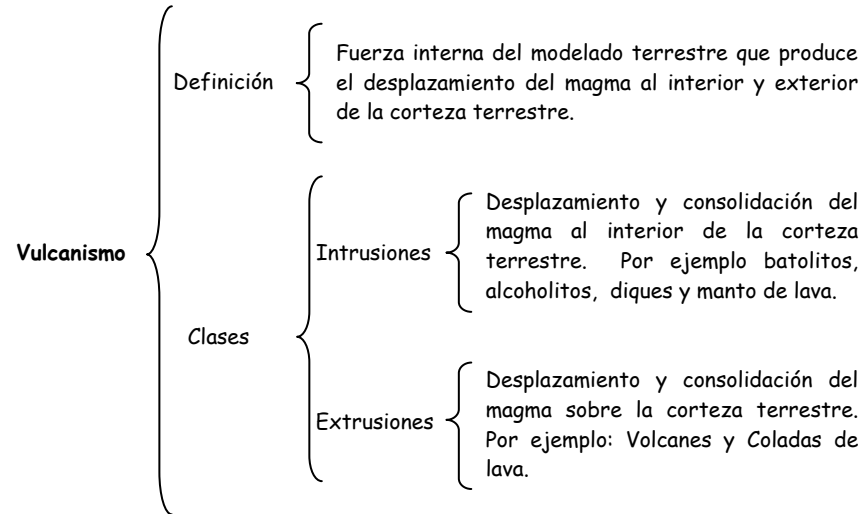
Vulcanismo

Definición

Fuerza interna del modelado terrestre que produce el desplazamiento del magma al interior y exterior de la corteza terrestre.

Clases

Intrusiones

Desplazamiento y consolidación del magma al interior de la corteza terrestre. Por ejemplo batolitos, alcoholitos, diques y manto de lava.

Extrusiones

Desplazamiento y consolidación del magma sobre la corteza terrestre. Por ejemplo: Volcanes y Coladas de lava.